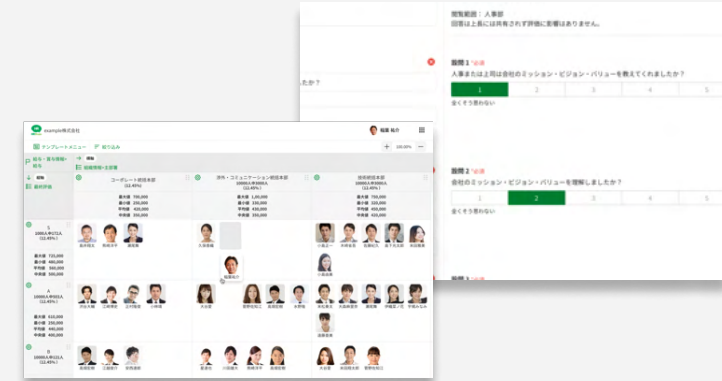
閲覧範囲：人事部
回答は上長には共有されず評価に影響はありません。

設問 1 *必須
人事または上司は会社のミッション・ビジョン・バリューを教えてくれましたか？

| 1 | 2 | 3 | 4 | 5 |
|---|---|---|---|---|

全くそう思わない

たか？

設問 2 *必須
会社のミッション・ビジョン・バリューを理解しましたか？

| 1 | 2 | 3 | 4 | 5 |
|---|---|---|---|---|

全くそう思わない

example株式会社

稲葉 転介

テンプレートメニュー

絞り込み

100.0%

給与・賃与情報・給与

最新評価

コーポレート統括本部 (12.45%)

基本給 750,000
最小値 230,000
平均値 420,000
中央値 350,000

渉外・コミュニケーション統括本部 10000人中3000人 (12.45%)

基本給 1,120,000
最小値 230,000
平均値 420,000
中央値 350,000

技術統括本部 10000人中3000人 (12.45%)

基本給 750,000
最小値 230,000
平均値 420,000
中央値 350,000

S
10000人中212人 (12.45%)

基本給 710,000
最小値 490,000
平均値 300,000
中央値 300,000

A
10000人中3000人 (12.45%)

基本給 610,000
最小値 230,000
平均値 420,000
中央値 350,000

B
10000人中3000人 (12.45%)